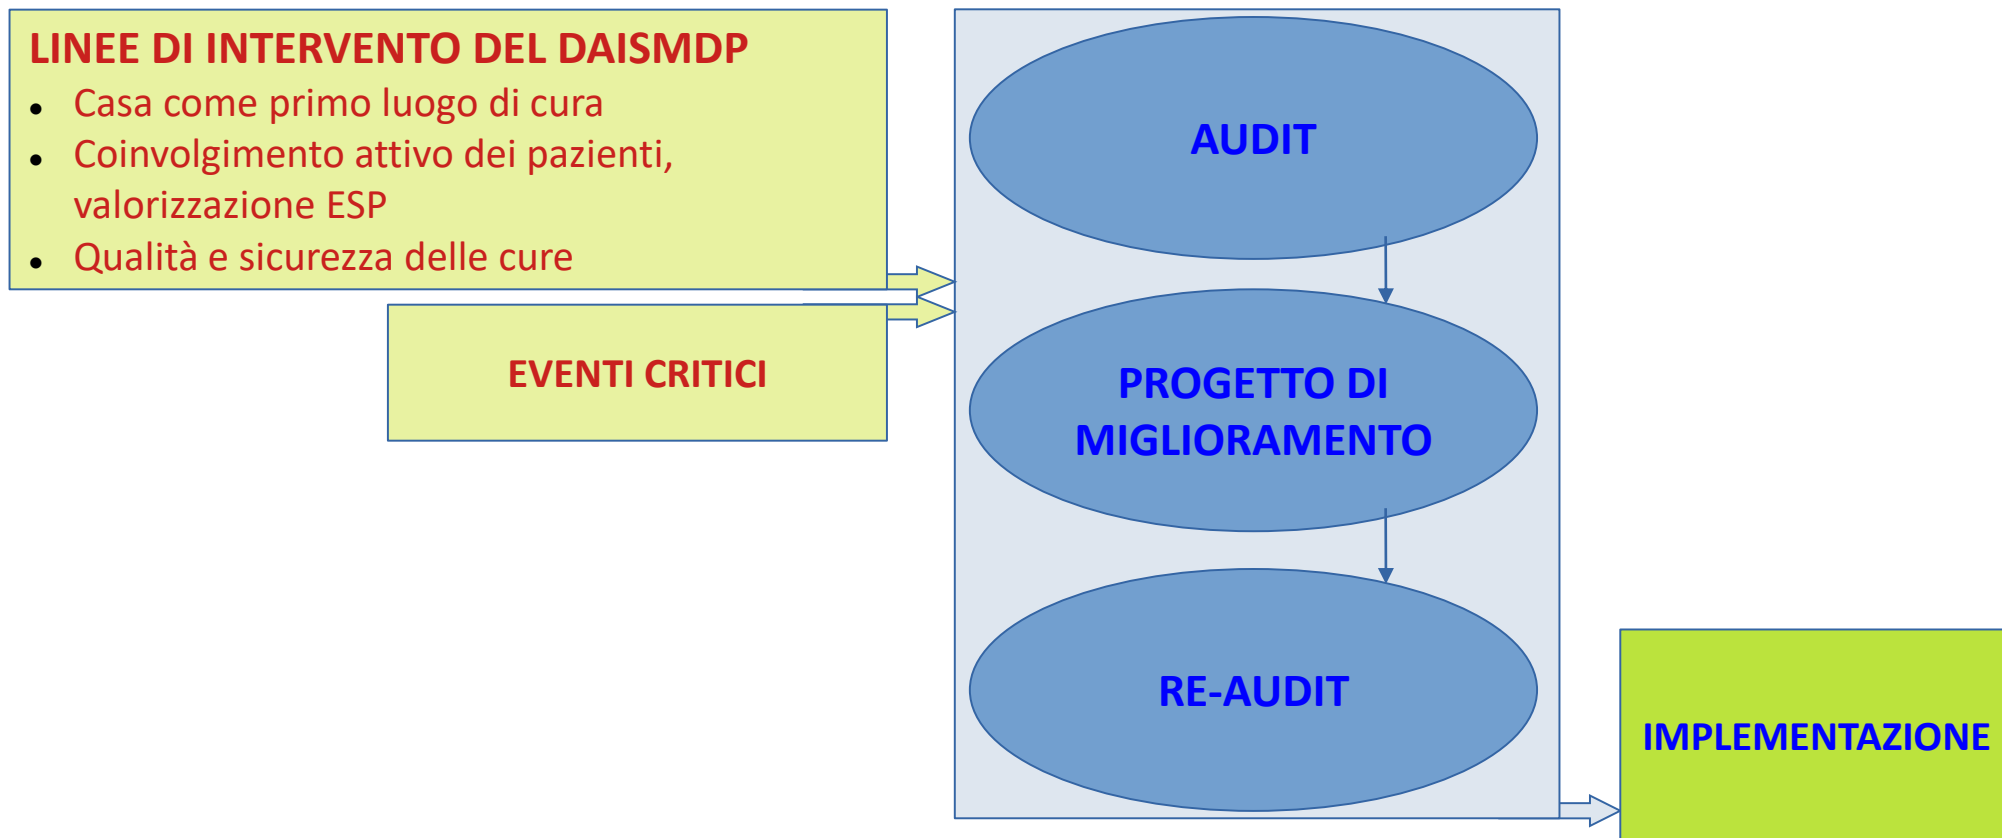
LINEE DI INTERVENTO DEL DAISMDP

- Casa come primo luogo di cura
- Coinvolgimento attivo dei pazienti, valorizzazione ESP
- Qualità e sicurezza delle cure

EVENTI CRITICI

AUDIT

PROGETTO DI MIGLIORAMENTO

RE-AUDIT

IMPLEMENTAZIONE